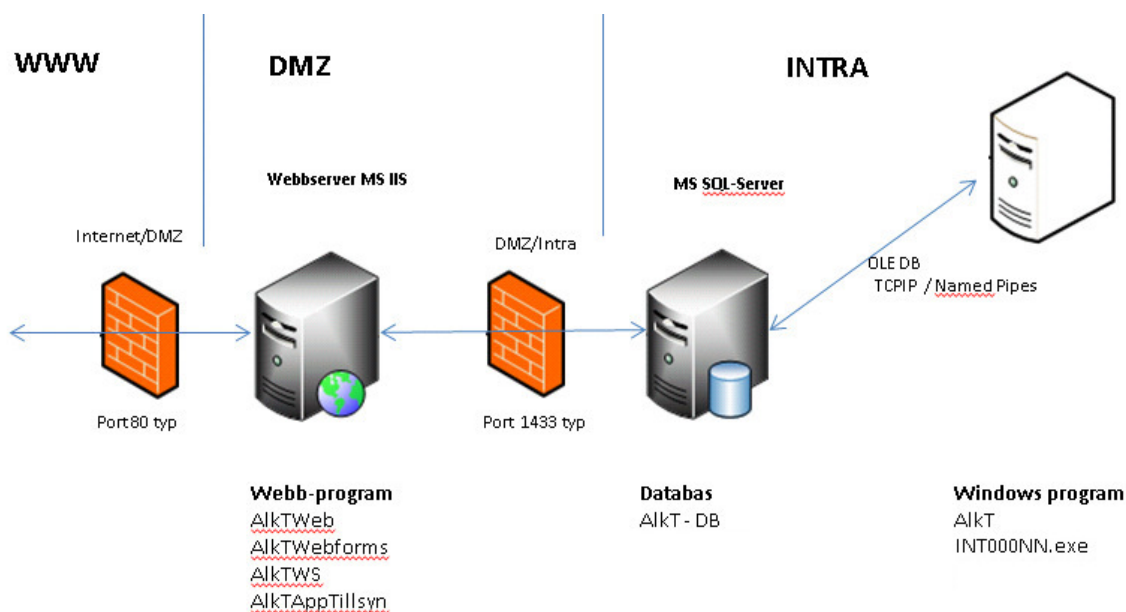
WWW

DMZ

INTRA

Webbserver MS IIS

MS SQL-Server

Internet/DMZ

DMZ/Intra

OLE DB
TCPIP / Named Pipes

Port80 typ

Port 1433 typ

Webb-program
AlkTWeb
AlkTWebforms
AlkTWS
AlkTAppTillsyn

Databas
AlkT - DB

Windows program
AlkT
INT000NN.exe